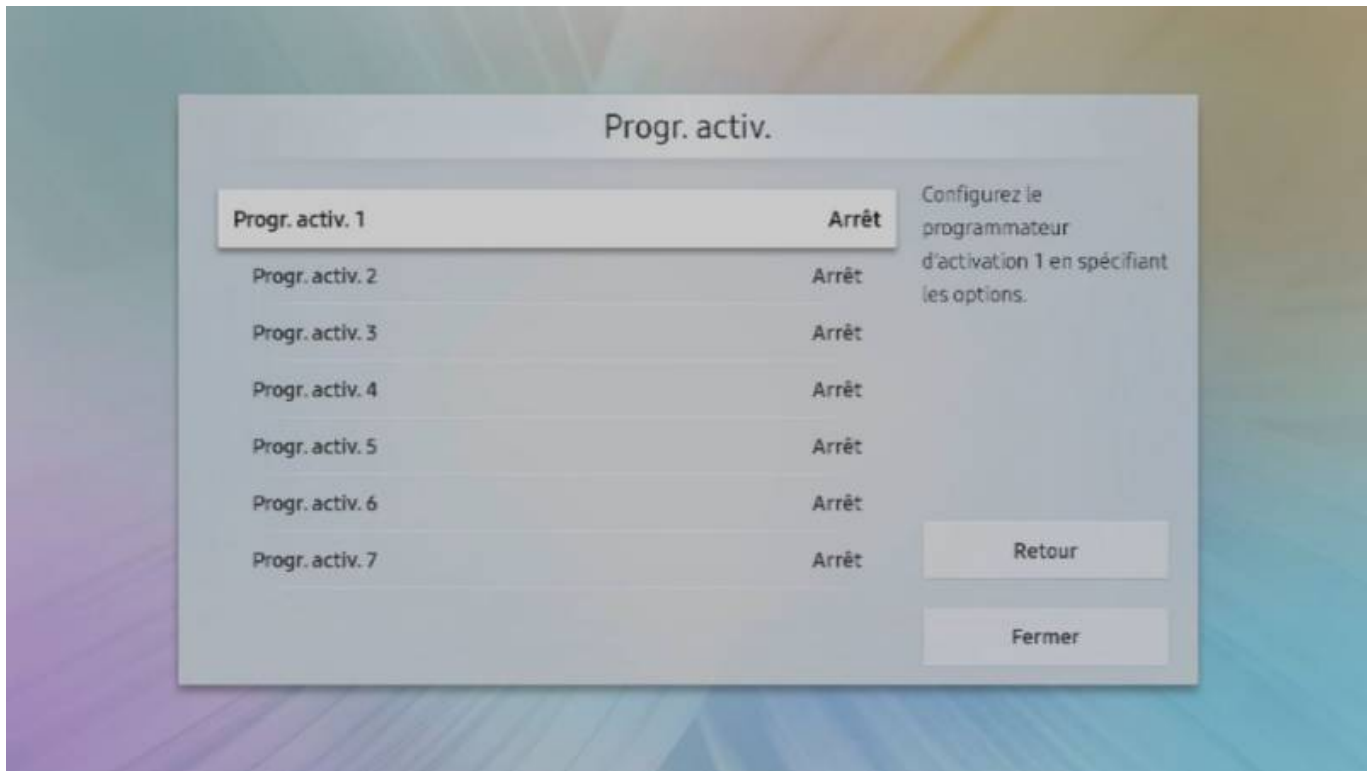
Progr. activ.

| Progr. activ. 1 | Arrêt |
|---|---|
| Progr. activ. 2 | Arrêt |
| Progr. activ. 3 | Arrêt |
| Progr. activ. 4 | Arrêt |
| Progr. activ. 5 | Arrêt |
| Progr. activ. 6 | Arrêt |
| Progr. activ. 7 | Arrêt |

Configurez le programmateur d'activation 1 en spécifiant les options.

Retour

Fermer